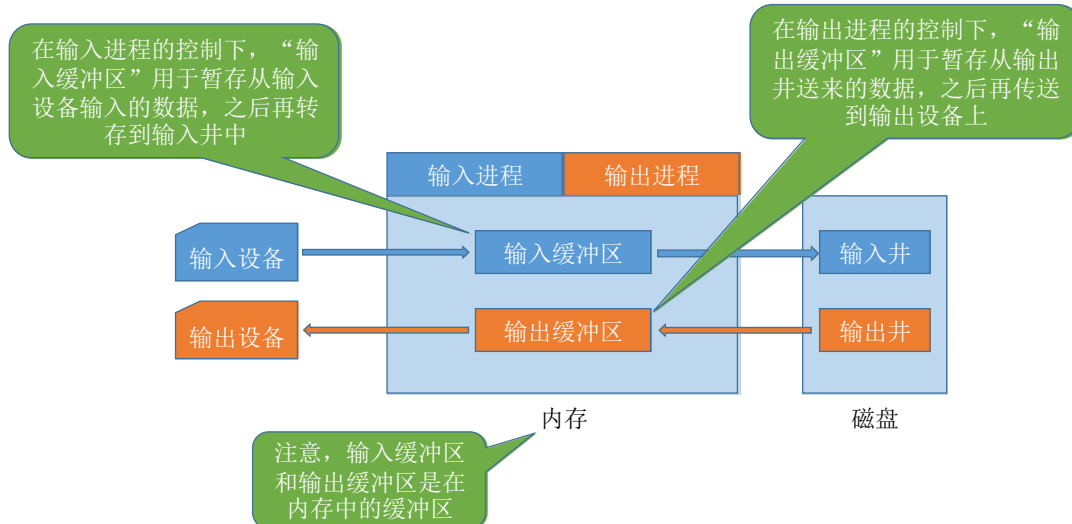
在输入进程的控制下，“输入缓冲区”用于暂存从输入设备输入的数据，之后再转存到输入井中

在输出进程的控制下，“输出缓冲区”用于暂存从输出井送来的数据，之后再传送到输出设备上

输入进程

输出进程

输入设备

输入缓冲区

输入井

输出设备

输出缓冲区

输出井

内存

磁盘

注意，输入缓冲区和输出缓冲区是在内存中的缓冲区